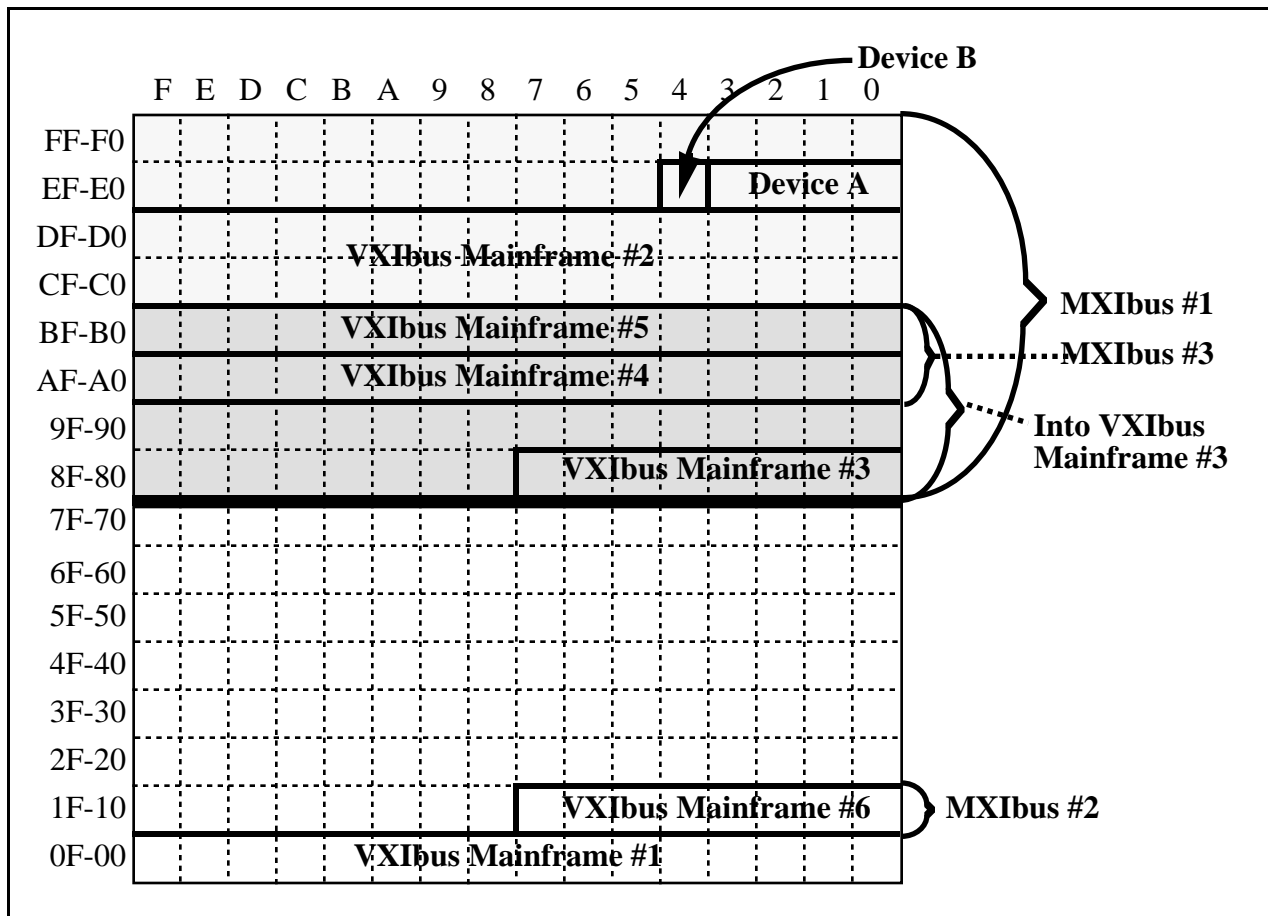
Device B

F E D C B A 9 8 7 6 5 4 3 2 1 0

FF-F0
EF-E0
DF-D0
CF-C0
BF-B0
AF-A0
9F-90
8F-80
7F-70
6F-60
5F-50
4F-40
3F-30
2F-20
1F-10
0F-00

Device A

VXIbus Mainframe #2

VXIbus Mainframe #5

VXIbus Mainframe #4

VXIbus Mainframe #3

VXIbus Mainframe #6

VXIbus Mainframe #1

MXIbus #1

MXIbus #3

Into VXIbus Mainframe #3

MXIbus #2